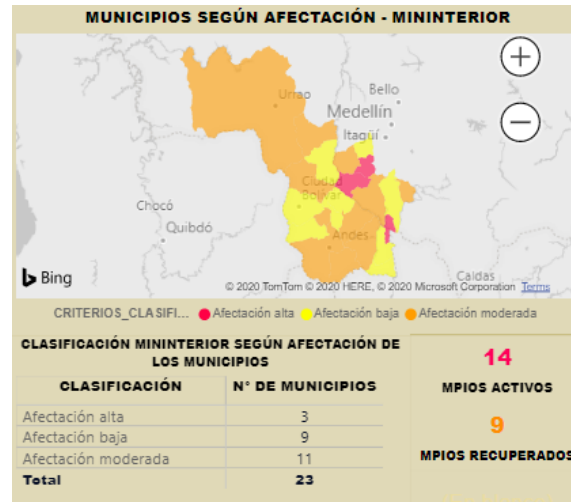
MUNICIPIOS SEGÚN AFECTACIÓN - MININTERIOR

+

−

Urrao

Bello

Medellín

Itagüí

Ciudad Bolívar

Chocó

Quibdó

Andes

Caldas

Bing

© 2020 TomTom © 2020 HERE, © 2020 Microsoft Corporation Terms

CRITERIOS_CLASIFI... Afectación alta Afectación baja Afectación moderada

CLASIFICACIÓN MININTERIOR SEGÚN AFECTACIÓN DE LOS MUNICIPIOS

| CLASIFICACIÓN | N° DE MUNICIPIOS |
|---|---|
| Afectación alta | 3 |
| Afectación baja | 9 |
| Afectación moderada | 11 |
| Total | 23 |

14

MPIOS ACTIVOS

9

MPIOS RECUPERADOS